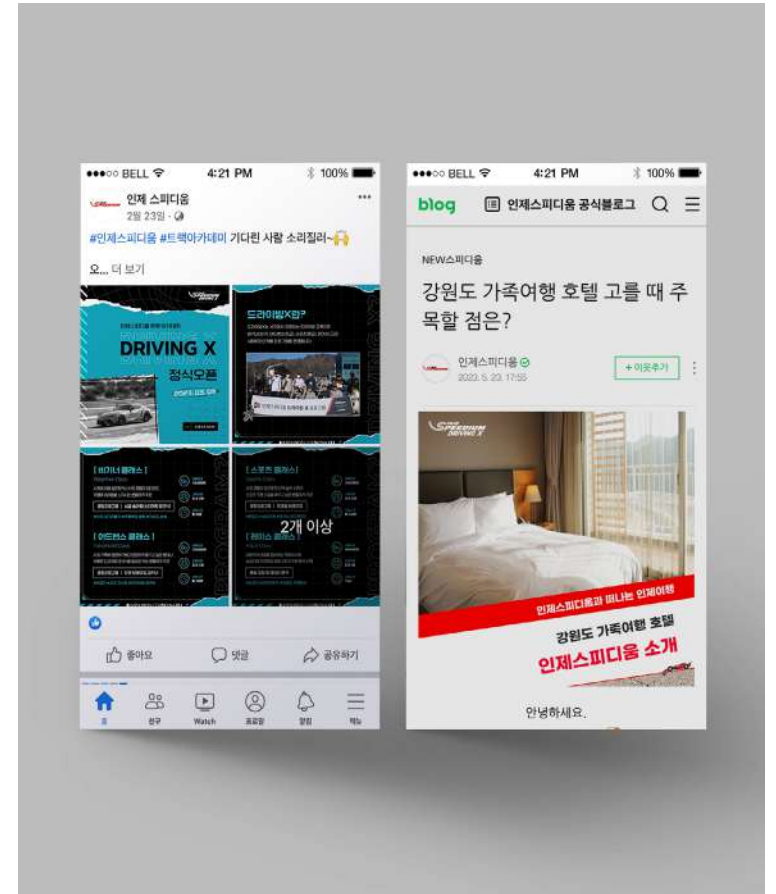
●●●○○ BELL 4:21 PM 100%

인제 스피디움
2월 23일 ·

#인제스피디움 #트랙아카데미 기다린 사람 소리질러~

오... 더 보기

DRIVING X
정식오픈

드라이빙X란?

[ 비기너 클래스 ]

[ 스포츠 클래스 ]

[ 어드밴스 클래스 ]

2개 이상

좋아요 댓글 공유하기

홈 친구 Watch 프로필 알림 메뉴

●●●○○ BELL 4:21 PM 100%

blog 인제스피디움 공식블로그

NEW스피디움

강원도 가족여행 호텔 고를 때 주목할 점은?

인제스피디움
2022. 5. 23. 17:55

+ 이웃추가

SPEEDIUM DRIVING X

인제스피디움과 떠나는 인제여행
강원도 가족여행 호텔
인제스피디움 소개

안녕하세요.